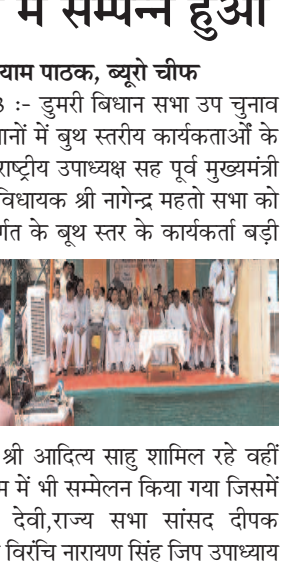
में सम्पन्न हुआ

याम पाठक, ब्यूरो चीफ

3 :- डुमरी बिधान सभा उप चुनाव ानों में बुथ स्तरीय कार्यकताओं के राष्ट्रीय उपाध्यक्ष सह पूर्व मुख्यमंत्री विधायक श्री नागेन्द्र महतो सभा को र्गत के बूथ स्तर के कार्यकर्ता बड़ी

श्री आदित्य साहु शामिल रहे वहीं न में भी सम्मेलन किया गया जिसमें देवी,राज्य सभा सांसद दीपक विरंचि नारायण सिंह जिप उपाध्याय